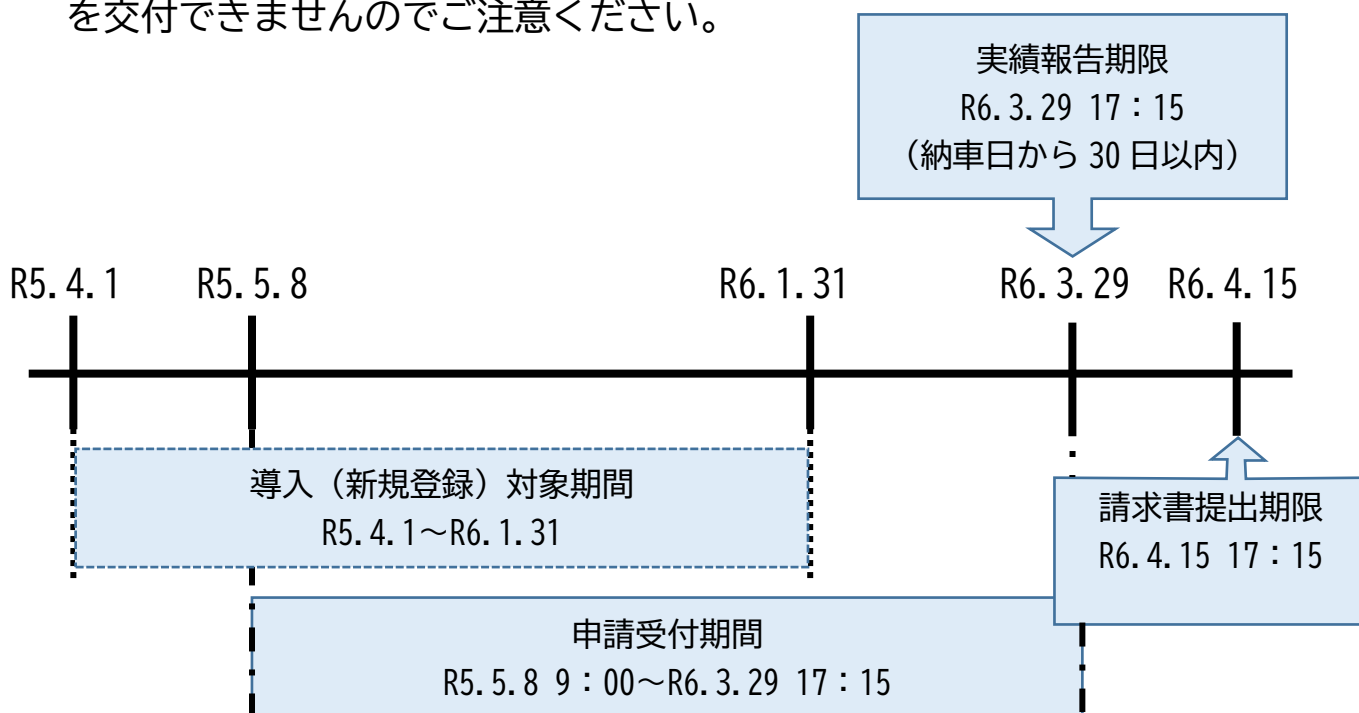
を交付できませんのでご注意ください。

実績報告期限
R6.3.29 17：15
（納車日から 30 日以内）

R5.4.1 R5.5.8 R6.1.31 R6.3.29 R6.4.15

導入（新規登録）対象期間
R5.4.1～R6.1.31

請求書提出期限
R6.4.15 17：15

申請受付期間
R5.5.8 9：00～R6.3.29 17：15